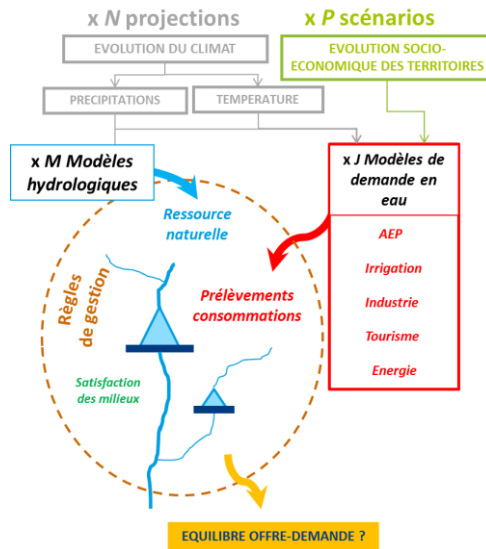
x $N$ projections

x $P$ scénarios

EVOLUTION DU CLIMAT

EVOLUTION SOCIO-ECONOMIQUE DES TERRITOIRES

PRECIPITATIONS

TEMPERATURE

x $M$ Modèles hydrologiques

x $J$ Modèles de demande en eau

AEP

Irrigation

Industrie

Tourisme

Energie

Ressource naturelle

Règles de gestion

Prélèvements consommations

Satisfaction des milieux

EQUILIBRE OFFRE-DEMANDE ?